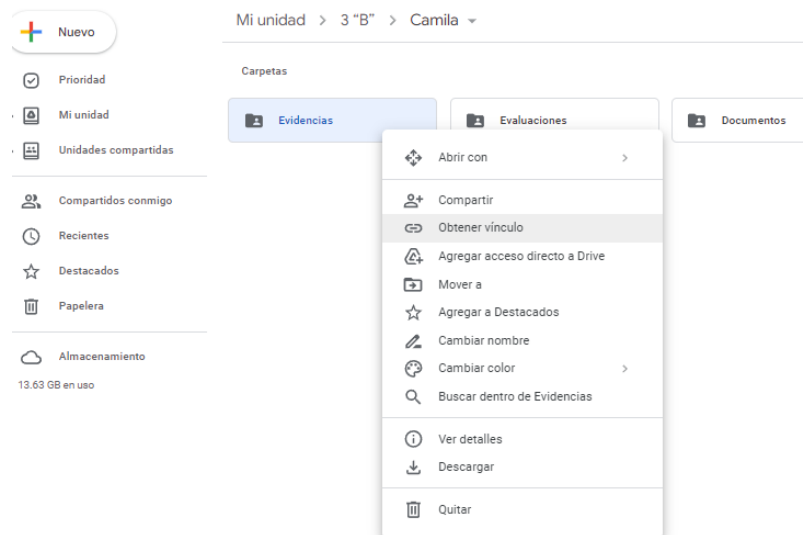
Nuevo

Prioridad
Mi unidad
Unidades compartidas

Compartidos conmigo
Recientes
Destacados
Papelera

Almacenamiento
13.63 GB en uso

Mi unidad > 3 “B” > Camila

Carpetas

Evidencias
Evaluaciones
Documentos

Abrir con

Compartir
Obtener vínculo
Agregar acceso directo a Drive
Mover a
Agregar a Destacados
Cambiar nombre
Cambiar color
Buscar dentro de Evidencias

Ver detalles
Descargar

Quitar